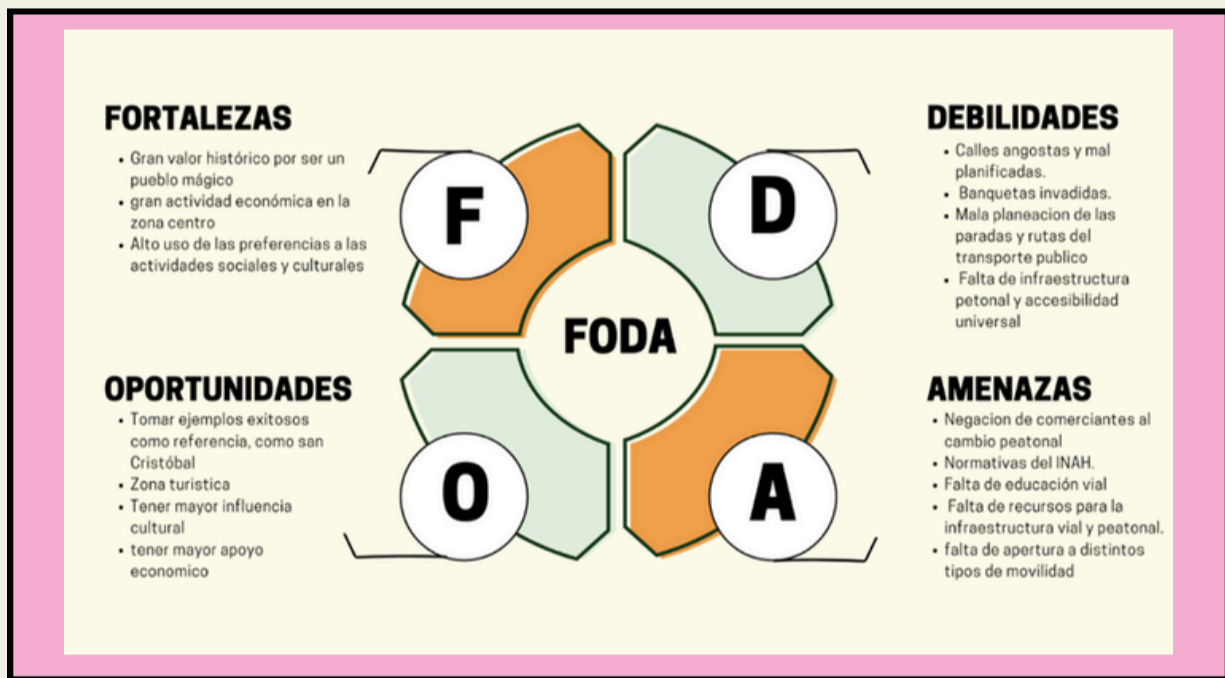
FORTALEZAS

- Gran valor histórico por ser un pueblo mágico
- gran actividad económica en la zona centro
- Alto uso de las preferencias a las actividades sociales y culturales

DEBILIDADES

- Calles angostas y mal planificadas.
- Banquetas invadidas.
- Mala planeacion de las paradas y rutas del transporte publico
- Falta de infraestructura petonal y accesibilidad universal

F

D

FODA

O

A

OPORTUNIDADES

- Tomar ejemplos exitosos como referencia, como san Cristóbal
- Zona turistica
- Tener mayor influencia cultural
- tener mayor apoyo economico

AMENAZAS

- Negacion de comerciantes al cambio peatonal
- Normativas del INAH.
- Falta de educación vial
- Falta de recursos para la infraestructura vial y peatonal.
- falta de apertura a distintos tipos de movilidad